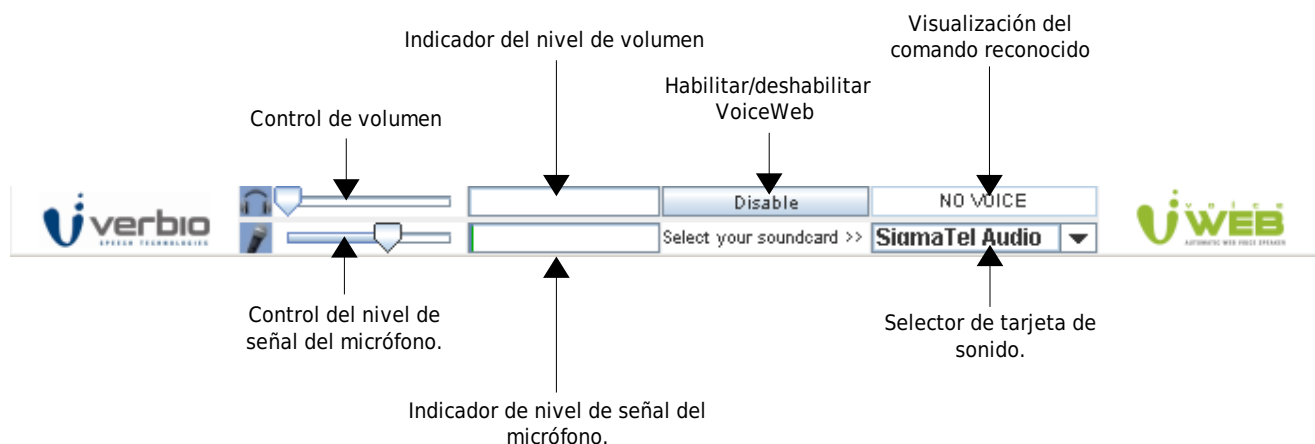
Indicador del nivel de volumen

Visualización del comando reconocido

Habilitar/deshabilitar VoiceWeb

Control de volumen

verbio
SPEECH TECHNOLOGIES

Disable

NO VOICE

Select your soundcard >>

SigmaTel Audio

voice WEB
AUTOMATIC WEB VOICE SPEAKER

Control del nivel de señal del micrófono.

Selector de tarjeta de sonido.

Indicador de nivel de señal del micrófono.